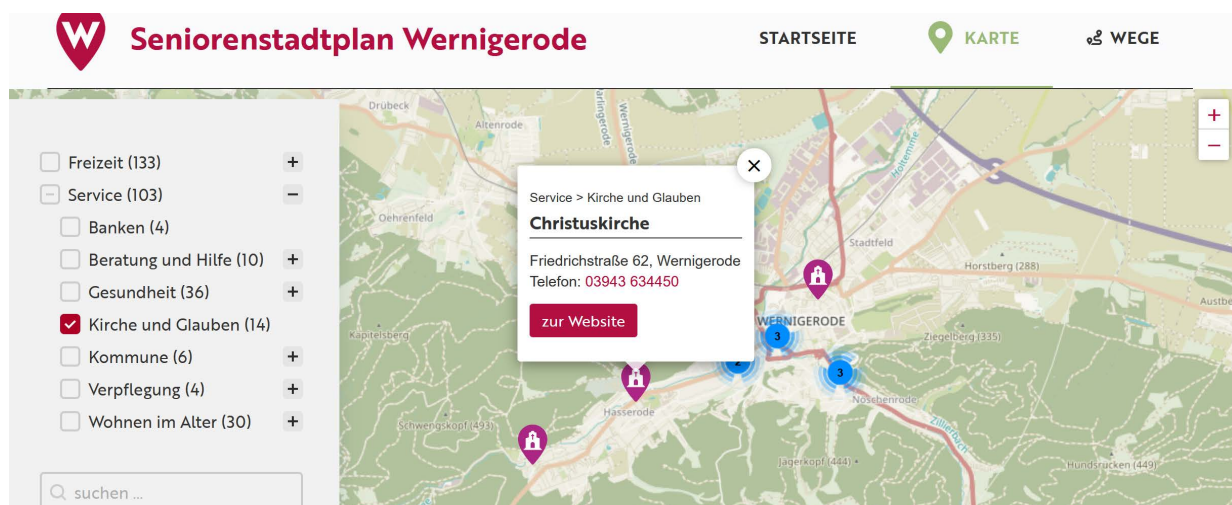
Seniorenstadtplan Wernigerode

STARTSEITE
KARTE
WEGE

Freizeit (133) +
Service (103) −
Banken (4)
Beratung und Hilfe (10) +
Gesundheit (36) +
Kirche und Glauben (14)
Kommune (6) +
Verpflegung (4) +
Wohnen im Alter (30) +

suchen ...

+
−

Drübeck
Altenrode
Oehrenfeld
Kapitelsberg
Schwengskopf (493)
Hasserode
Stadtfeld
Horstberg (288)
Austberg
WERNIGERODE
Ziegelberg (335)
Nöschenrode
Jägerkopf (444)
Hundsrücken (449)
Holtemme
Zillierbach

Service > Kirche und Glauben
Christuskirche
Friedrichstraße 62, Wernigerode
Telefon: 03943 634450
zur Website

3
2
3